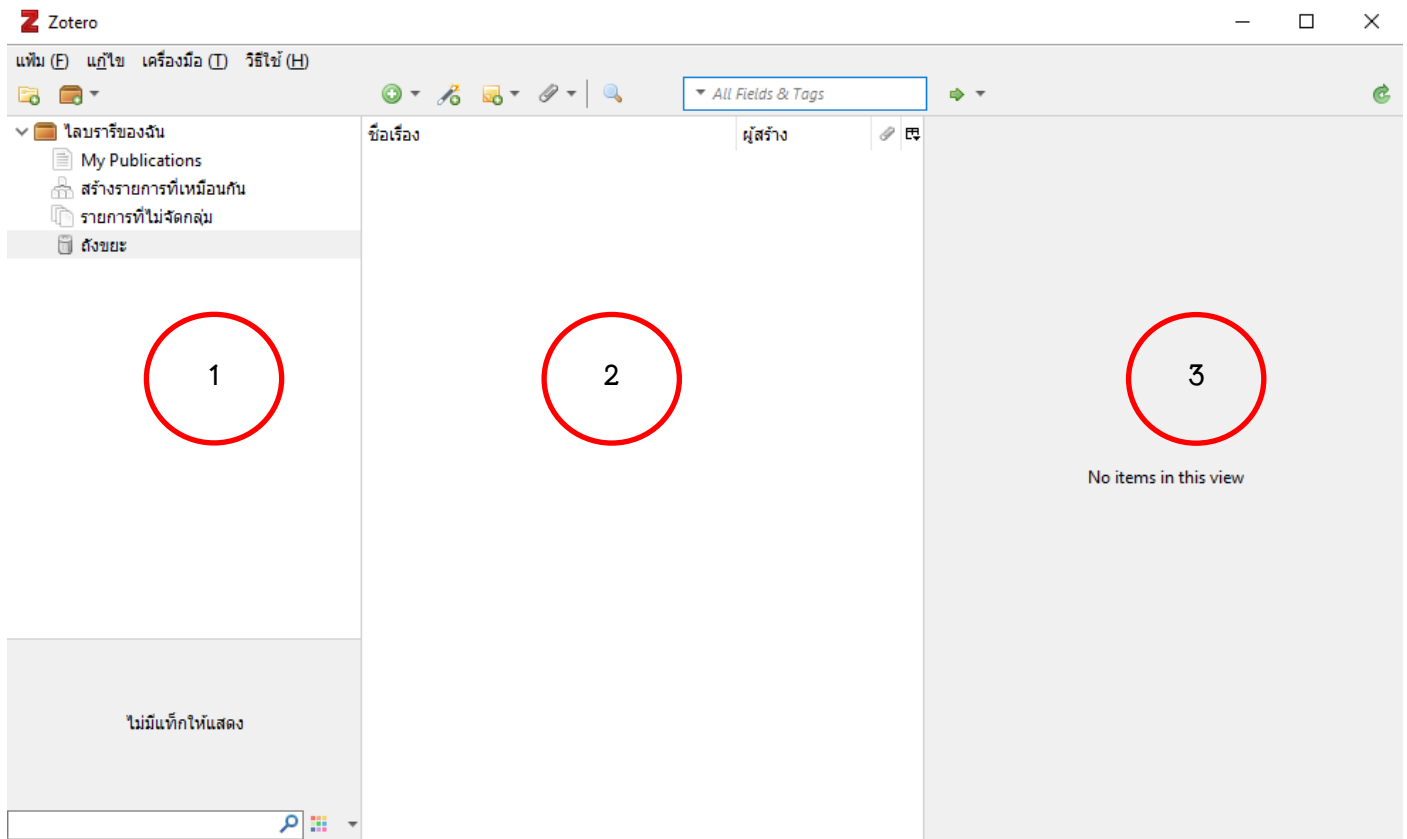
Zotero

แฟ้ม (F) แก้ไข เครื่องมือ (T) วิธีใช้ (H)

All Fields & Tags

ไลบรารีของฉัน
My Publications
สร้างรายการที่เหมือนกัน
รายการที่ไม่จัดกลุ่ม
ถังขยะ

ชื่อเรื่อง | ผู้สร้าง

1

2

3

No items in this view

ไม่มีแท็กให้แสดง